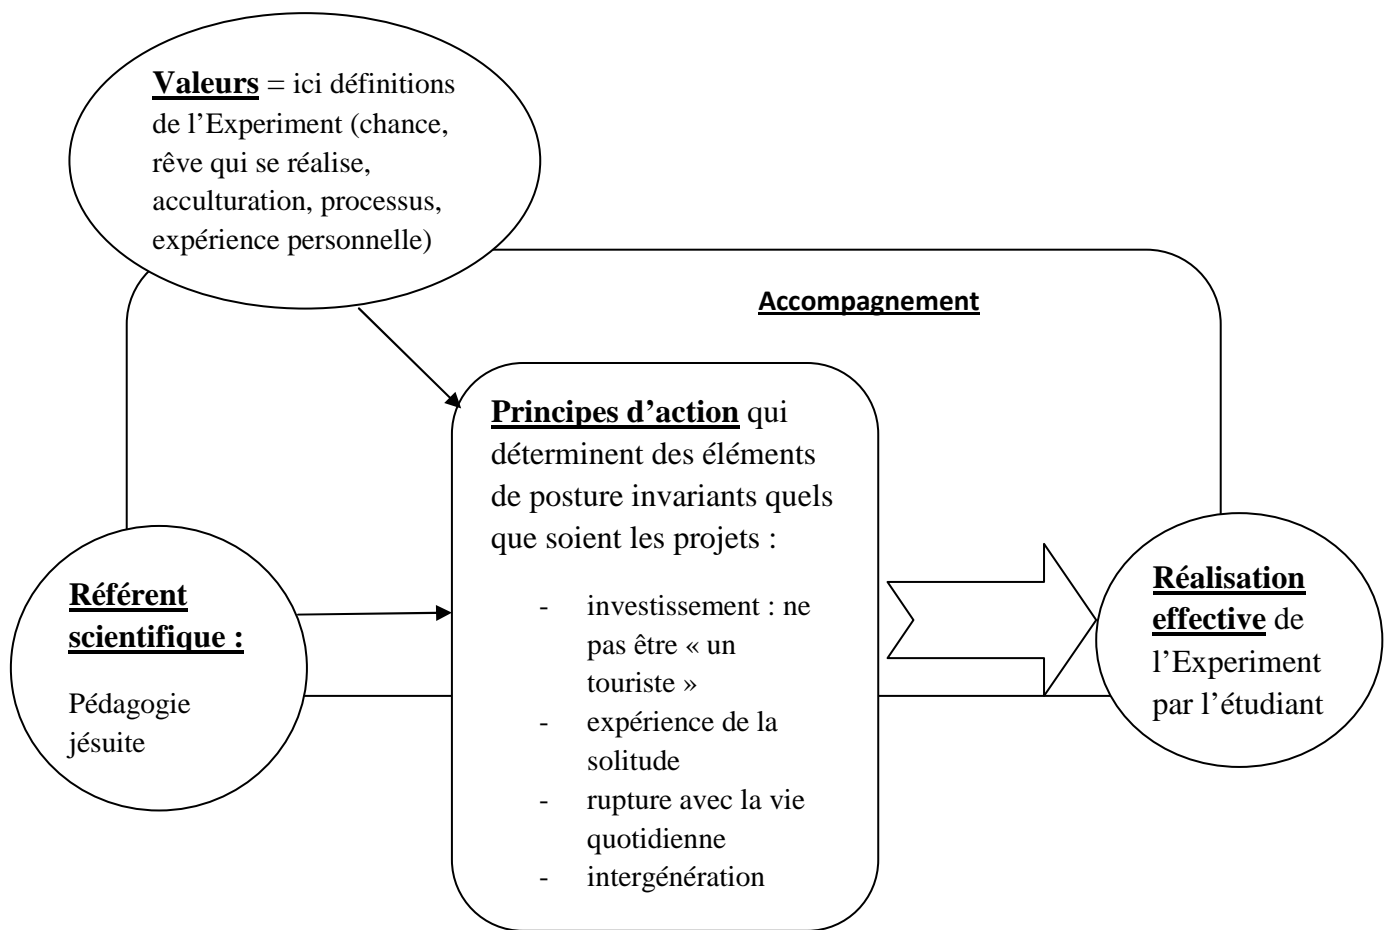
**Valeurs** = ici définitions de l'Experiment (chance, rêve qui se réalise, acculturation, processus, expérience personnelle)

**Accompagnement**

**Principes d'action** qui déterminent des éléments de posture invariants quels que soient les projets :

- investissement : ne pas être « un touriste »
- expérience de la solitude
- rupture avec la vie quotidienne
- intergénération

**Référent scientifique :**

Pédagogie jésuite

**Réalisation effective** de l'Experiment par l'étudiant